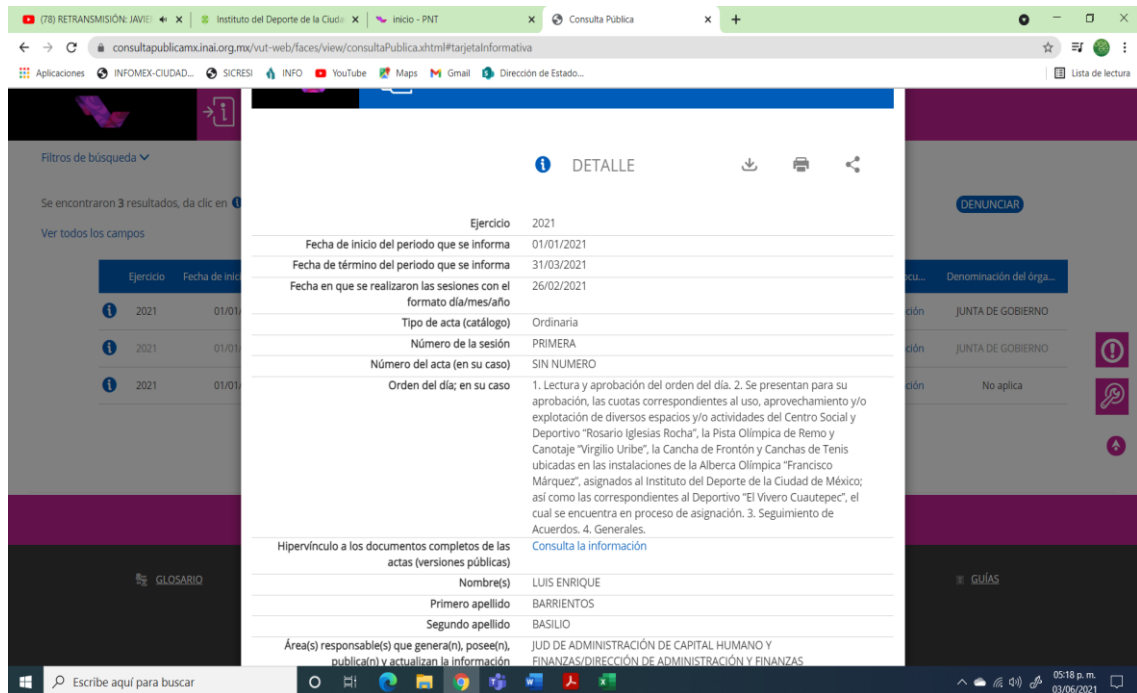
(78) RETRANSMISIÓN: JAVIE | Instituto del Deporte de la Ciuda | inicio - PNT | Consulta Pública

consultapublicamx.inai.org.mx/vut-web/faces/view/consultaPublica.xhtml#tarjetaInformativa

Aplicaciones INFOMEX-CIUDAD... SICRESI INFO YouTube Maps Gmail Dirección de Estado... Lista de lectura

Filtros de búsqueda

Se encontraron 3 resultados, da clic en

Ver todos los campos

DENUNCIAR

| Ejercicio | Fecha de inic | | Denominación del órga... |
|---|---|---|---|
| 2021 | 01/01 | ción | JUNTA DE GOBIERNO |
| 2021 | 01/01 | ción | JUNTA DE GOBIERNO |
| 2021 | 01/01 | ción | No aplica |

DETALLE

| | |
|---|---|
| Ejercicio | 2021 |
| Fecha de inicio del periodo que se informa | 01/01/2021 |
| Fecha de término del periodo que se informa | 31/03/2021 |
| Fecha en que se realizaron las sesiones con el formato día/mes/año | 26/02/2021 |
| Tipo de acta (catálogo) | Ordinaria |
| Número de la sesión | PRIMERA |
| Número del acta (en su caso) | SIN NUMERO |
| Orden del día; en su caso | 1. Lectura y aprobación del orden del día. 2. Se presentan para su aprobación, las cuotas correspondientes al uso, aprovechamiento y/o explotación de diversos espacios y/o actividades del Centro Social y Deportivo "Rosario Iglesias Rocha", la Pista Olímpica de Remo y Canotaje "Virgilio Uribe", la Cancha de Frontón y Canchas de Tenis ubicadas en las instalaciones de la Alberca Olímpica "Francisco Márquez", asignados al Instituto del Deporte de la Ciudad de México; así como los correspondientes al Deportivo "El Vivero Cuautepec", el cual se encuentra en proceso de asignación. 3. Seguimiento de Acuerdos. 4. Generales. |
| Hipervínculo a los documentos completos de las actas (versiones públicas) | Consulta la información |
| Nombre(s) | LUIS ENRIQUE |
| Primero apellido | BARRIENTOS |
| Segundo apellido | BASILIO |
| Área(s) responsable(s) que genera(n), posee(n), publica(n) y actualizan la información | JUD DE ADMINISTRACIÓN DE CAPITAL HUMANO Y FINANZAS/DIRECCIÓN DE ADMINISTRACIÓN Y FINANZAS |

GLOSARIO

GUÍAS

Escribe aquí para buscar

05:18 p. m.
03/06/2021